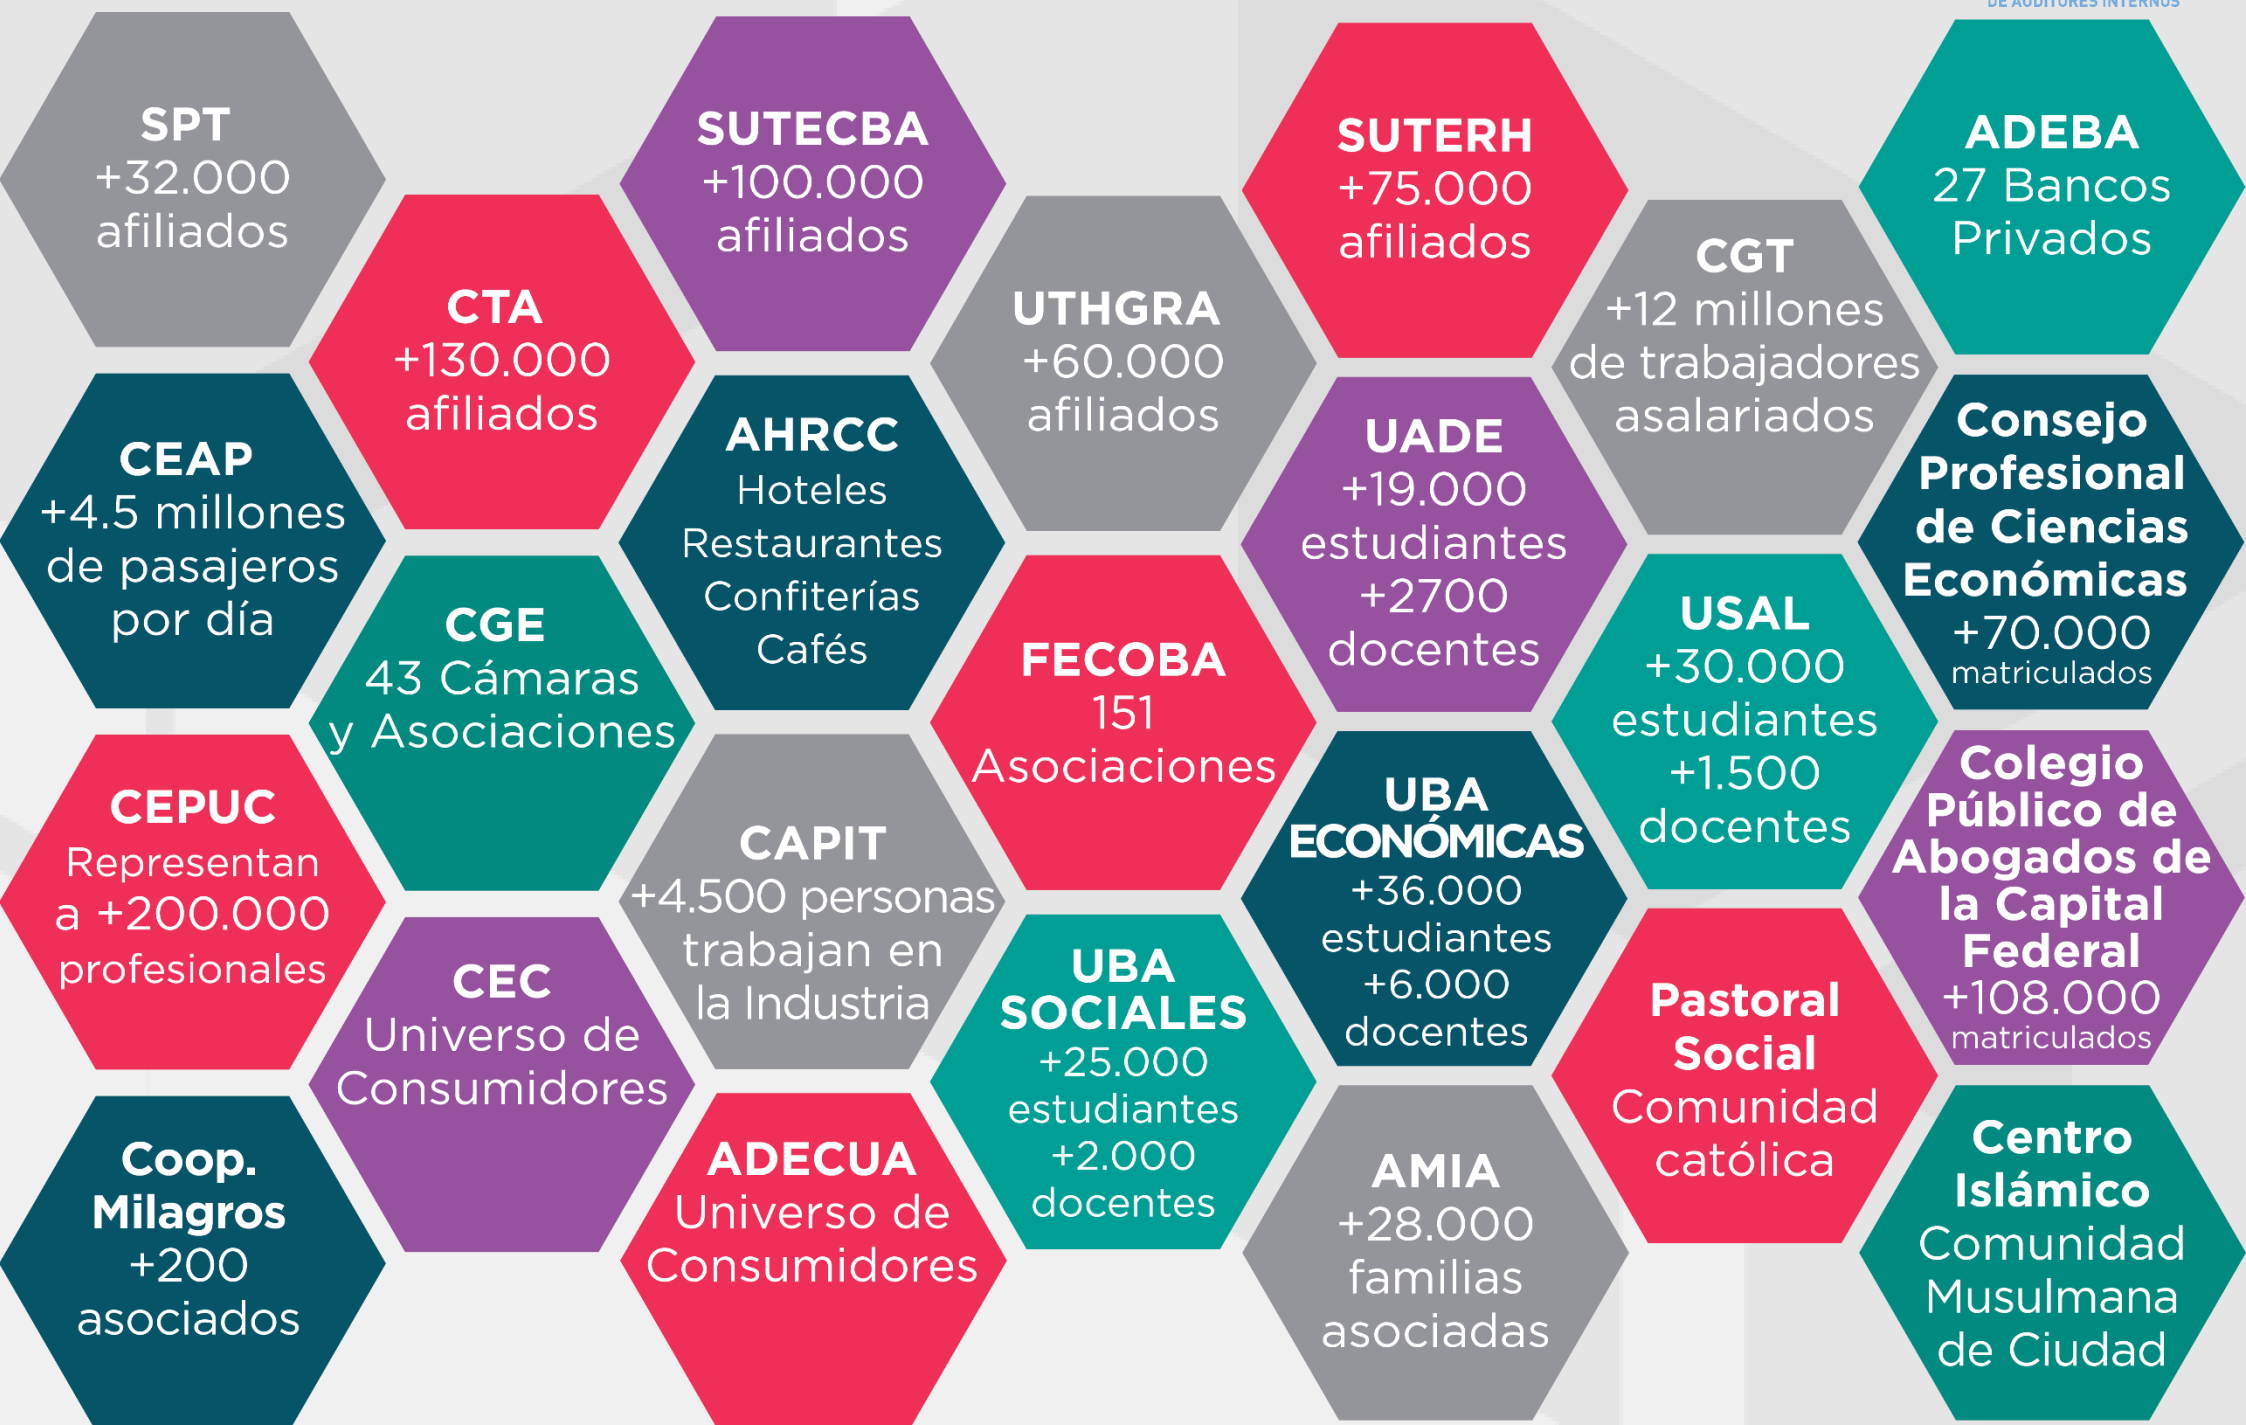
DE AUDITORES INTERNOS

SPT
+32.000
afiliados

CTA
+130.000
afiliados

SUTECBA
+100.000
afiliados

UTHGRA
+60.000
afiliados

SUTERH
+75.000
afiliados

CGT
+12 millones
de trabajadores
asalariados

ADEBA
27 Bancos
Privados

CEAP
+4.5 millones
de pasajeros
por día

AHRCC
Hoteles
Restaurantes
Confiterías
Cafés

UADE
+19.000
estudiantes
+2700
docentes

Consejo
Profesional
de Ciencias
Económicas
+70.000
matriculados

CGE
43 Cámaras
y Asociaciones

FECOBA
151
Asociaciones

USAL
+30.000
estudiantes
+1.500
docentes

CEPUC
Representan
a +200.000
profesionales

CAPIT
+4.500 personas
trabajan en
la Industria

UBA
ECONÓMICAS
+36.000
estudiantes
+6.000
docentes

Colegio
Público de
Abogados de
la Capital
Federal
+108.000
matriculados

CEC
Universo de
Consumidores

UBA
SOCIALES
+25.000
estudiantes
+2.000
docentes

Pastoral
Social
Comunidad
católica

Coop.
Milagros
+200
asociados

ADECUA
Universo de
Consumidores

AMIA
+28.000
familias
asociadas

Centro
Islámico
Comunidad
Musulmana
de Ciudad